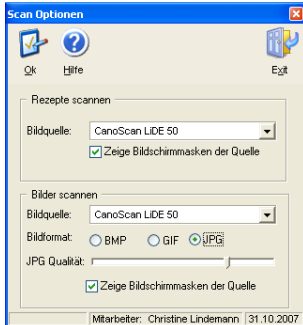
Scan Optionen

Ok Hilfe Exit

Rezepte scannen

Bildquelle: CanoScan LiDE 50

Zeige Bildschirmmasken der Quelle

Bilder scannen

Bildquelle: CanoScan LiDE 50

Bildformat: BMP GIF JPG

JPG Qualität:

Zeige Bildschirmmasken der Quelle

Mitarbeiter: Christine Lindemann 31.10.2007